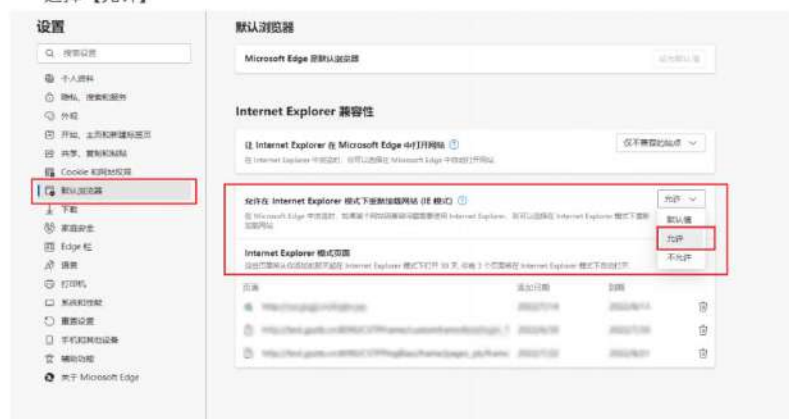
设置

搜索设置

个人资料
隐私、搜索和服务
外观
开始、主页和新建标签页
共享、复制和粘贴
Cookie 和网站权限
默认浏览器
下载
家庭安全
Edge 栏
语言
打印机
系统和性能
重置设置
手机和其他设备
辅助功能
关于 Microsoft Edge

默认浏览器

Microsoft Edge 是默认浏览器

设为默认值

Internet Explorer 兼容性

让 Internet Explorer 在 Microsoft Edge 中打开网站

在 Internet Explorer 中浏览时，你可以选择在 Microsoft Edge 中自动打开网站

仅不兼容的站点

允许在 Internet Explorer 模式下重新加载网站 (IE 模式)

在 Microsoft Edge 中浏览时，如果网站需要 Internet Explorer 以实现兼容性，则可以选择在 Internet Explorer 模式下重新加载网站

允许

默认值
允许
不允许

Internet Explorer 模式页面

这些页面将从你添加页面之日起在 Internet Explorer 模式下打开 30 天。尚未将任何页面添加到 Internet Explorer 模式列表中。

页面　　　　添加日期　　　　到期

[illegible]　　2022/7/14　　2022/8/13
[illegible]　　2022/7/20　　2022/8/19
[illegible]　　2022/7/22　　2022/8/21